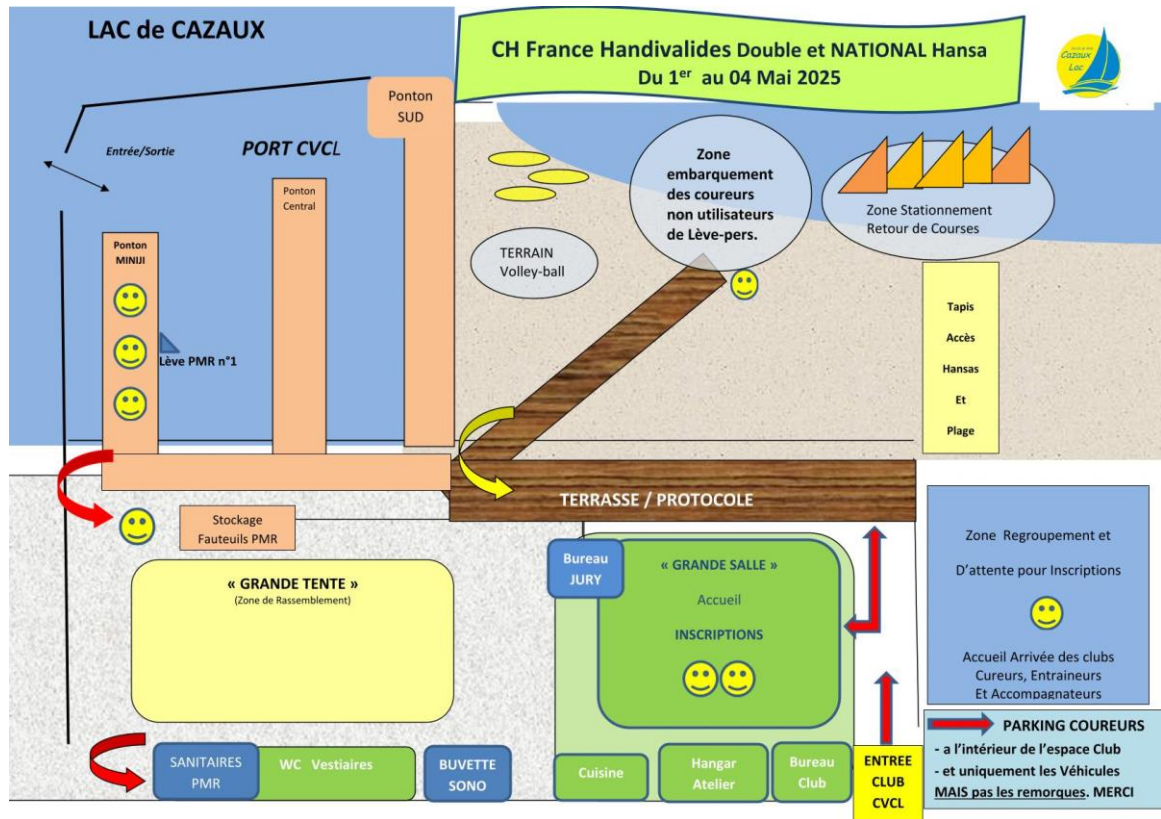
LAC de CAZAUX

CH France Handivalides Double et NATIONAL Hansa
Du 1$^{er}$ au 04 Mai 2025

Cazaux Lac

Ponton SUD

Entrée/Sortie

PORT CVCL

Ponton Central

Ponton MINIJI

Lève PMR n°1

TERRAIN Volley-ball

Zone embarquement des coureurs non utilisateurs de Lève-pers.

Zone Stationnement Retour de Courses

Tapis Accès Hansas Et Plage

TERRASSE / PROTOCOLE

Stockage Fauteuils PMR

« GRANDE TENTE »
(Zone de Rassemblement)

Bureau JURY

« GRANDE SALLE »
Accueil
INSCRIPTIONS

Zone Regroupement et D'attente pour Inscriptions

Accueil Arrivée des clubs Cureurs, Entraineurs Et Accompagnateurs

PARKING COUREURS
- a l'intérieur de l'espace Club
- et uniquement les Véhicules
MAIS pas les remorques. MERCI

SANITAIRES PMR

WC Vestiaires

BUVETTE SONO

Cuisine

Hangar Atelier

Bureau Club

ENTREE CLUB CVCL